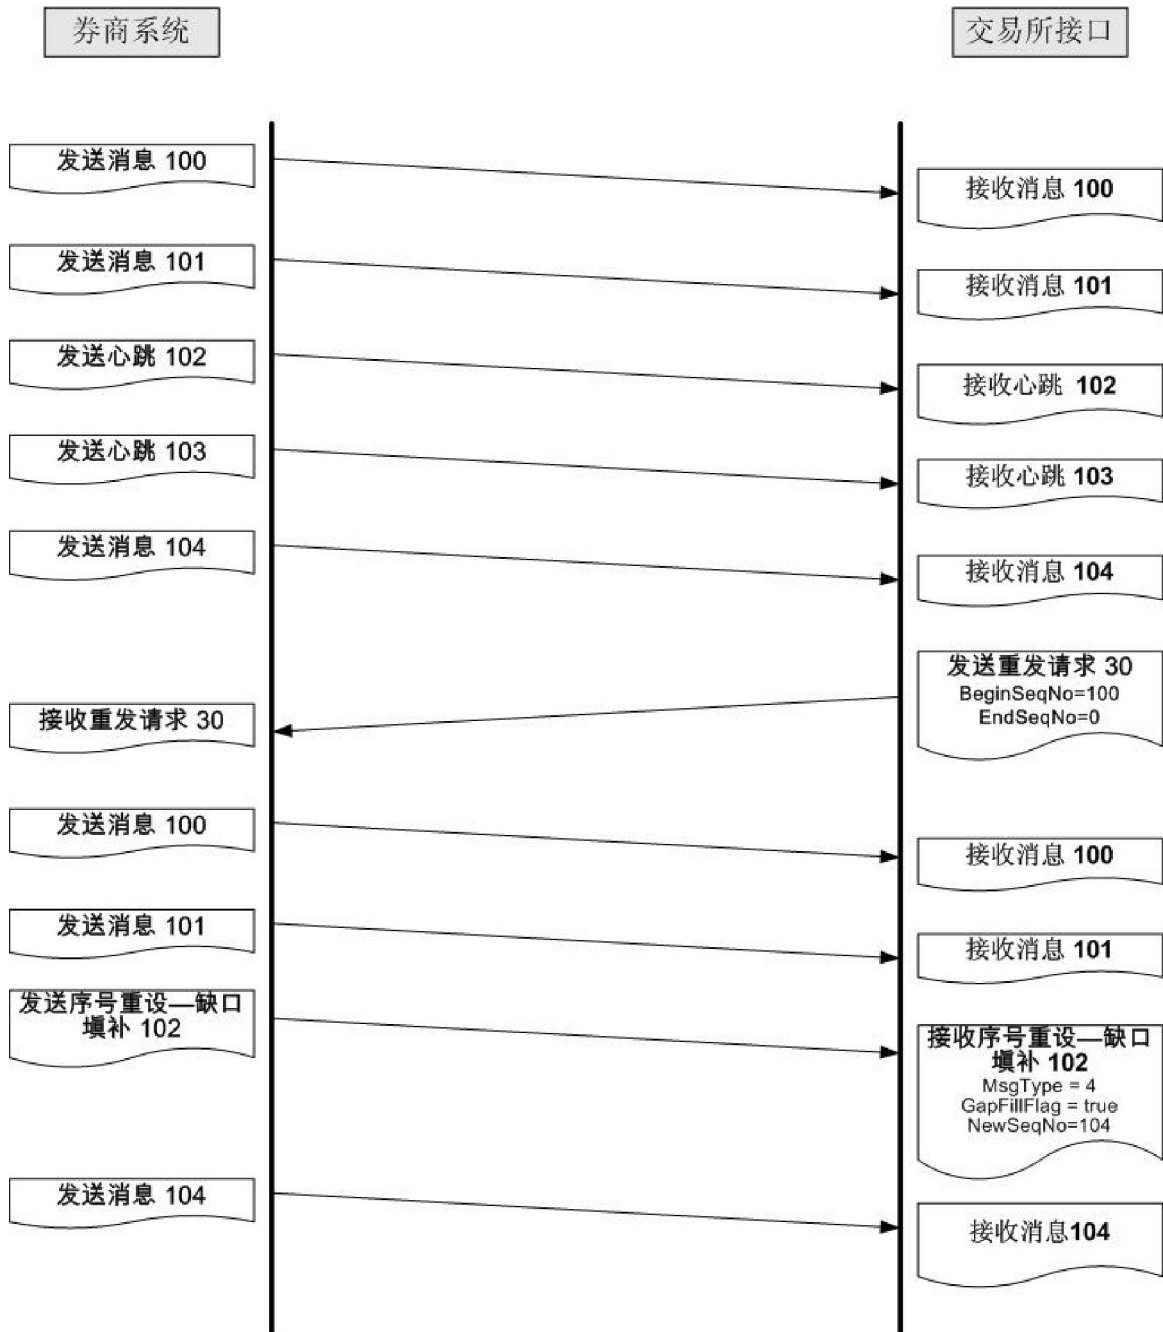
券商系统

交易所接口

发送消息 100

接收消息 100

发送消息 101

接收消息 101

发送心跳 102

接收心跳 102

发送心跳 103

接收心跳 103

发送消息 104

接收消息 104

发送重发请求 30
BeginSeqNo=100
EndSeqNo=0

接收重发请求 30

发送消息 100

接收消息 100

发送消息 101

接收消息 101

发送序号重设—缺口填补 102

接收序号重设—缺口填补 102
MsgType = 4
GapFillFlag = true
NewSeqNo=104

发送消息 104

接收消息104